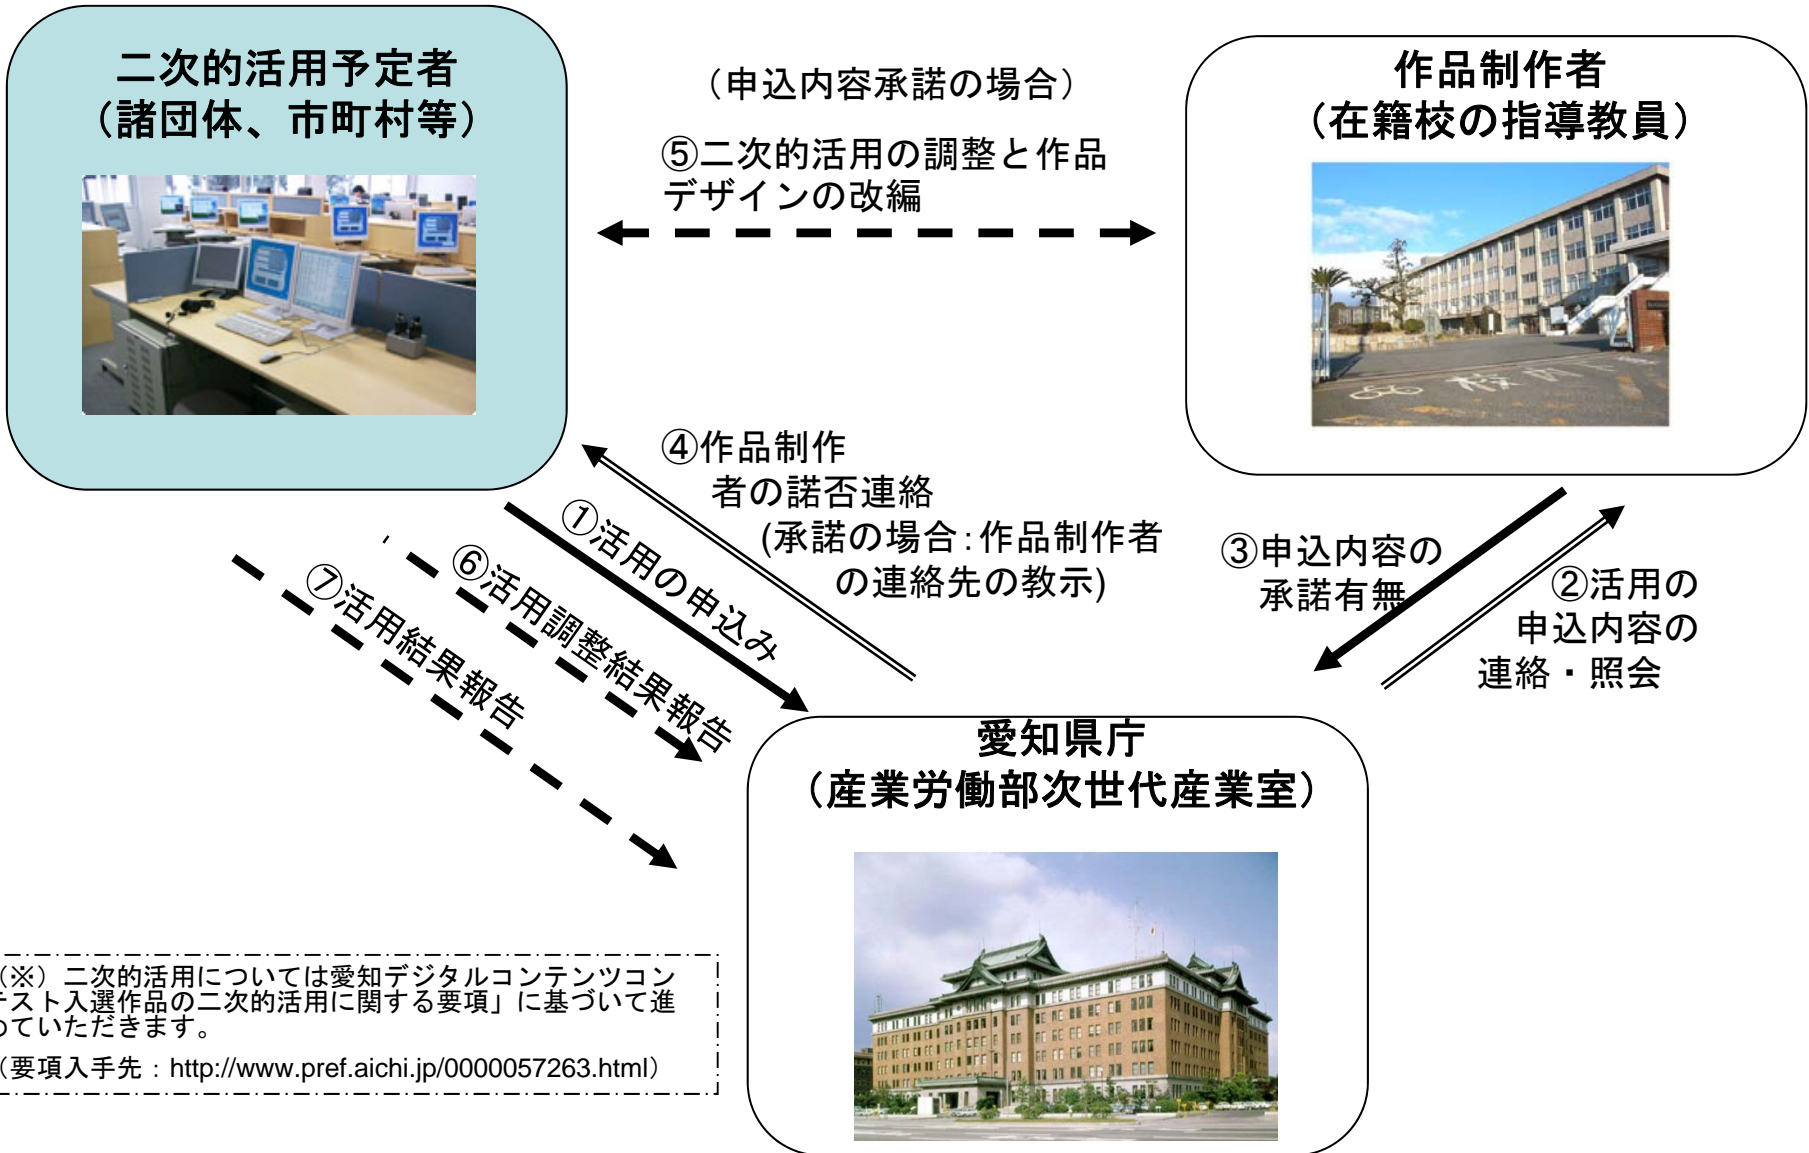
二次的活用予定者
（諸団体、市町村等）

（申込内容承諾の場合）

⑤二次的活用の調整と作品デザインの改編

作品制作者
（在籍校の指導教員）

④作品制作者の諾否連絡
(承諾の場合:作品制作者の連絡先の教示)

①活用の申込み

⑥活用調整結果報告

⑦活用結果報告

③申込内容の承諾有無

②活用の申込内容の連絡・照会

愛知県庁
（産業労働部次世代産業室）

（※）二次的活用については愛知デジタルコンテンツコン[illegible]テスト入選作品の二次的活用に関する要項」に基づいて進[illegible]っていただきます。
（要項入手先：http://www.pref.aichi.jp/0000057263.html）